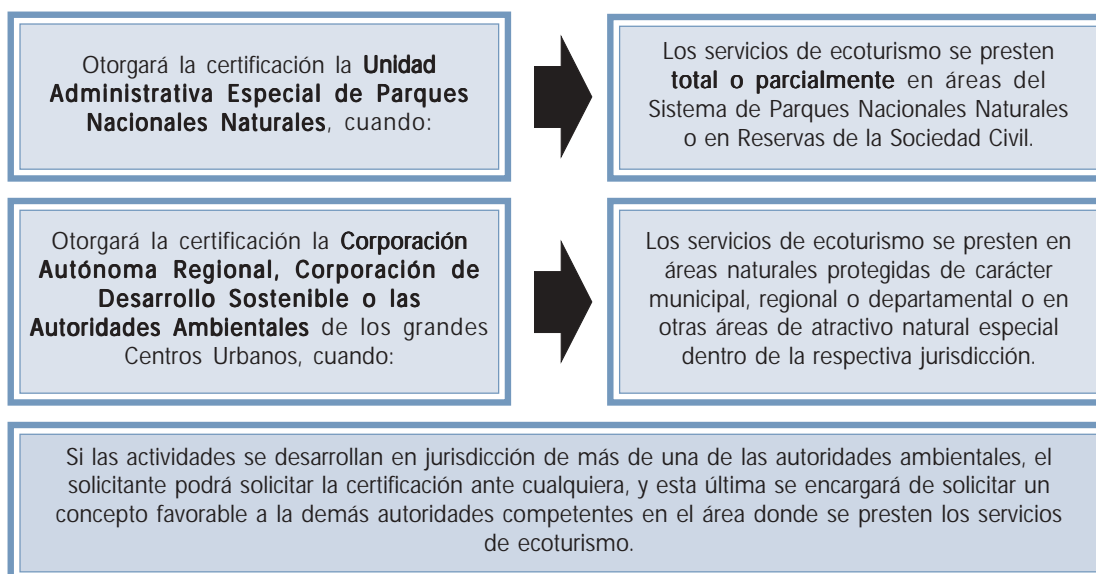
Otorgará la certificación la **Unidad Administrativa Especial de Parques Nacionales Naturales**, cuando:

Los servicios de ecoturismo se presten **total o parcialmente** en áreas del Sistema de Parques Nacionales Naturales o en Reservas de la Sociedad Civil.

Otorgará la certificación la **Corporación Autónoma Regional, Corporación de Desarrollo Sostenible o las Autoridades Ambientales** de los grandes Centros Urbanos, cuando:

Los servicios de ecoturismo se presten en áreas naturales protegidas de carácter municipal, regional o departamental o en otras áreas de atractivo natural especial dentro de la respectiva jurisdicción.

Si las actividades se desarrollan en jurisdicción de más de una de las autoridades ambientales, el solicitante podrá solicitar la certificación ante cualquiera, y esta última se encargará de solicitar un concepto favorable a la demás autoridades competentes en el área donde se presten los servicios de ecoturismo.